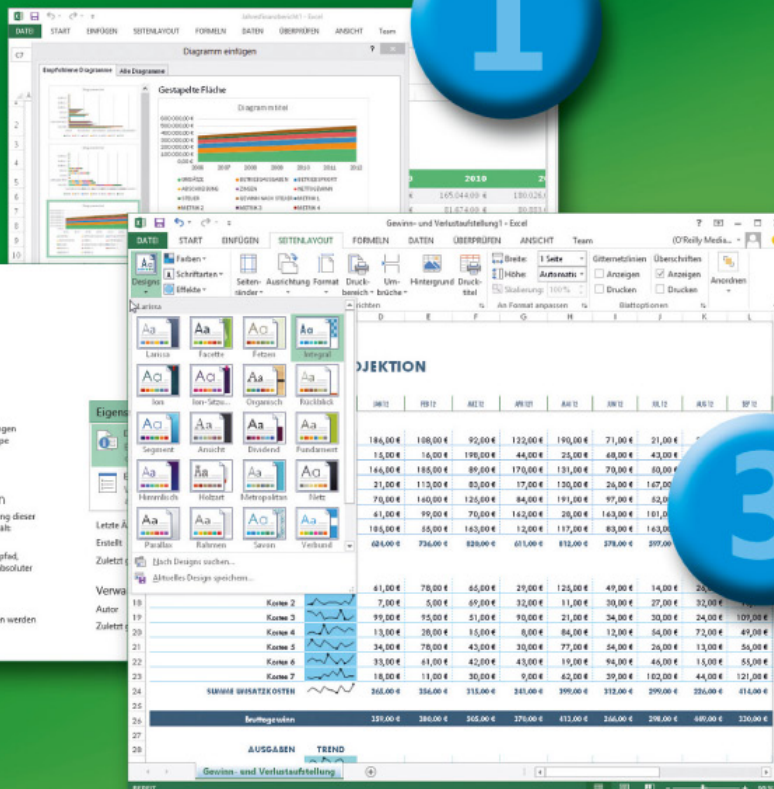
Jahresfinanzbericht1 - Excel

DATEI START EINFÜGEN SEITENLAYOUT FORMELN DATEN ÜBERPRÜFEN ANSICHT Team

Diagramm einfügen

Empfohlene Diagramme Alle Diagramme

Gestapelte Fläche

Diagrammtitel

2010

165.044,09 €

Gewinn- und Verlustaufstellung1 - Excel

DATEI START EINFÜGEN SEITENLAYOUT FORMELN DATEN ÜBERPRÜFEN ANSICHT Team (O'Reilly Media...

Designs Farben Schriftarten Effekte

Seitenränder Ausrichtung Format Druckbereich Umbrüche Hintergrund Drucktitel

Breite: 1 Seite
Höhe: Automatisch
Skalierung: 100%

An Format anpassen

Gitternetzlinien Anzeigen Drucken
Überschriften Anzeigen Drucken

Blattoptionen

Anordnen

Larissa

Larissa Facette Fetzen Integral
Ion Ion-Sitzungssaal Organisch Rückblick
Segment Ansicht Dividend Fundament
Himmlisch Holzart Metropolitan Netz
Parallax Rahmen Savon Verbund

Nach Designs suchen...
Aktuelles Design speichern...

OJEKTION

JAN 12 FEB 12 MÄR 12 APR 12 MAI 12 JUN 12 JUL 12 AUG 12 SEP 12

| 186,00 € | 108,00 € | 92,00 € | 122,00 € | 190,00 € | 71,00 € | 21,00 € |
| 15,00 € | 16,00 € | 198,00 € | 44,00 € | 25,00 € | 68,00 € | 43,00 € |
| 166,00 € | 185,00 € | 89,00 € | 170,00 € | 131,00 € | 70,00 € | 80,00 € |
| 21,00 € | 113,00 € | 83,00 € | 17,00 € | 120,00 € | 26,00 € | 167,00 € |
| 70,00 € | 160,00 € | 125,00 € | 84,00 € | 191,00 € | 97,00 € | 52,00 € |
| 61,00 € | 99,00 € | 70,00 € | 162,00 € | 28,00 € | 163,00 € | 101,00 € |
| 105,00 € | 55,00 € | 163,00 € | 12,00 € | 117,00 € | 83,00 € | 133,00 € |
| 624,00 € | 736,00 € | 820,00 € | 611,00 € | 812,00 € | 578,00 € | 597,00 € |

| | | 61,00 € | 78,00 € | 65,00 € | 29,00 € | 125,00 € | 49,00 € | 14,00 € | | |
|---|---|---|---|---|---|---|---|---|---|---|
| 18 | Kosten 2 | 7,00 € | 5,00 € | 69,00 € | 32,00 € | 11,00 € | 30,00 € | 27,00 € | 32,00 € | |
| 19 | Kosten 3 | 99,00 € | 95,00 € | 51,00 € | 90,00 € | 21,00 € | 34,00 € | 30,00 € | 24,00 € | 109,00 € |
| 20 | Kosten 4 | 13,00 € | 28,00 € | 15,00 € | 8,00 € | 84,00 € | 12,00 € | 54,00 € | 72,00 € | 49,00 € |
| 21 | Kosten 5 | 34,00 € | 78,00 € | 43,00 € | 30,00 € | 77,00 € | 54,00 € | 26,00 € | 13,00 € | 56,00 € |
| 22 | Kosten 6 | 33,00 € | 61,00 € | 42,00 € | 43,00 € | 19,00 € | 94,00 € | 46,00 € | 15,00 € | 55,00 € |
| 23 | Kosten 7 | 18,00 € | 11,00 € | 30,00 € | 9,00 € | 62,00 € | 39,00 € | 102,00 € | 44,00 € | 121,00 € |
| 24 | SUMME UMSATZKOSTEN | 265,00 € | 356,00 € | 315,00 € | 241,00 € | 399,00 € | 312,00 € | 299,00 € | 226,00 € | 414,00 € |
| 26 | Bruttogewinn | 359,00 € | 380,00 € | 505,00 € | 370,00 € | 413,00 € | 266,00 € | 298,00 € | 449,00 € | 320,00 € |

AUSGABEN TREND

Gewinn- und Verlustaufstellung

Eigens

Letzte Ä
Erstellt
Zuletzt g
Verwa
Autor
Zuletzt g

egen
pe
ng dieser
alt
pfad,
bsoluter
n werden